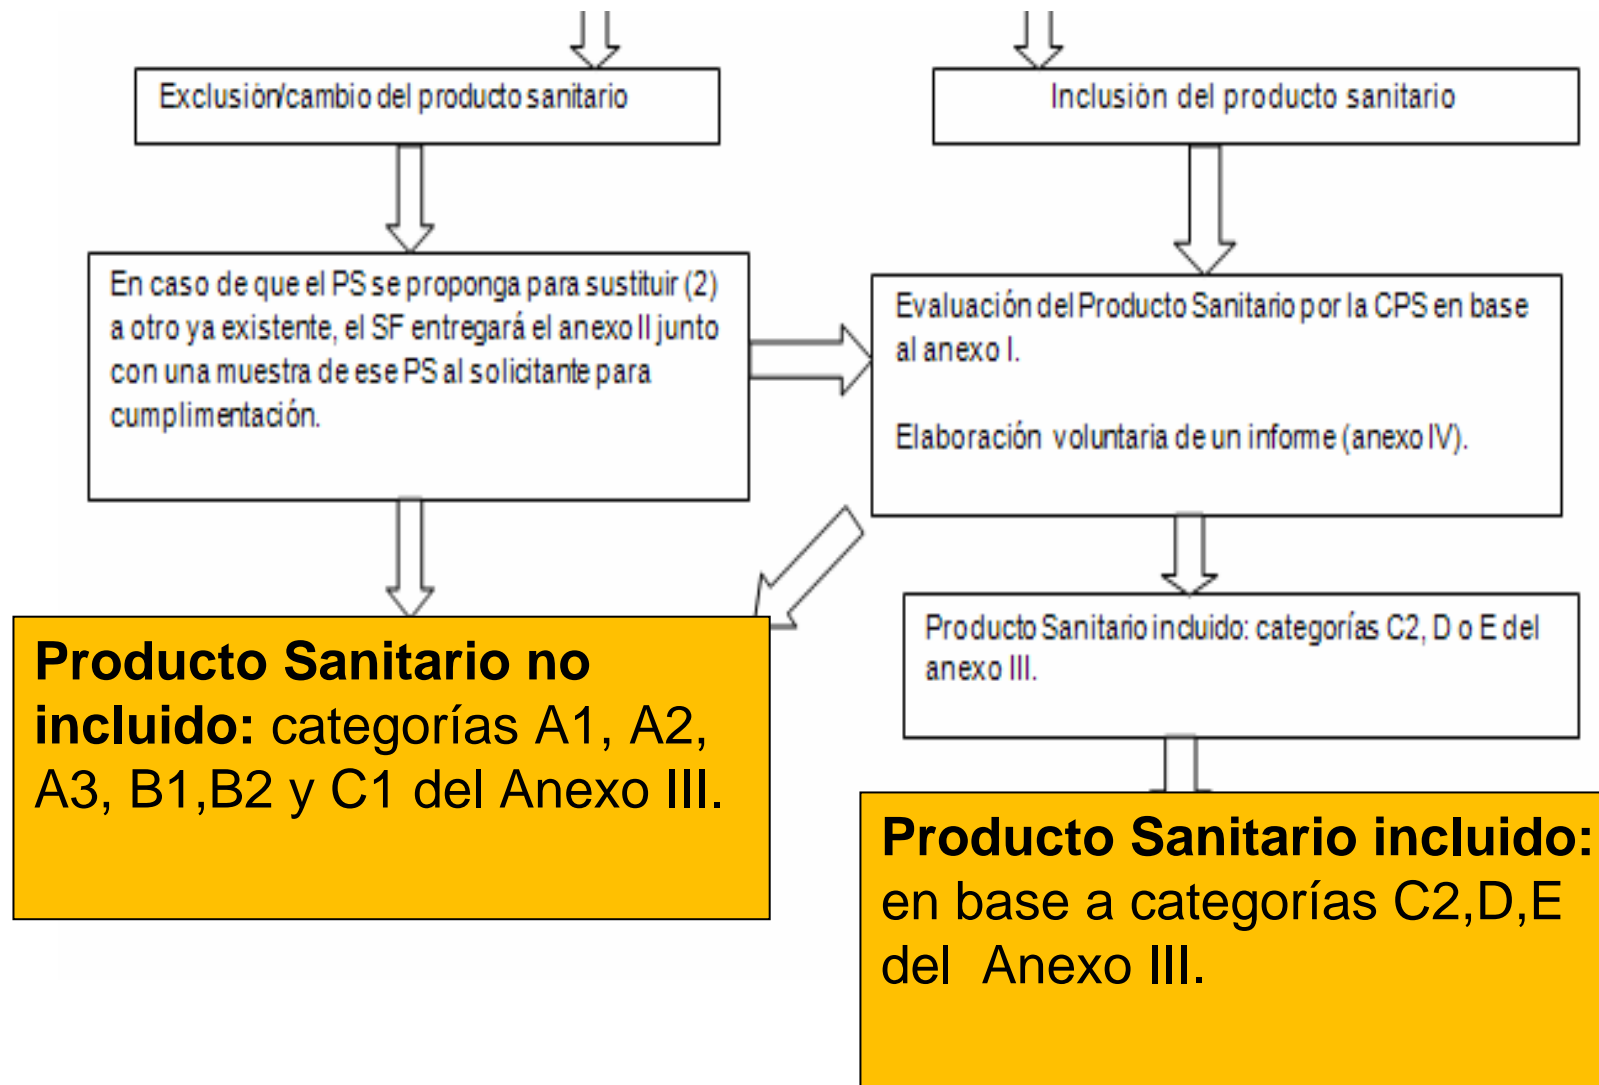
Exclusión/cambio del producto sanitario

Inclusión del producto sanitario

En caso de que el PS se proponga para sustituir (2) a otro ya existente, el SF entregará el anexo II junto con una muestra de ese PS al solicitante para cumplimentación.

Evaluación del Producto Sanitario por la CPS en base al anexo I.

Elaboración voluntaria de un informe (anexo IV).

Producto Sanitario incluido: categorías C2, D o E del anexo III.

**Producto Sanitario no incluido:** categorías A1, A2, A3, B1,B2 y C1 del Anexo III.

**Producto Sanitario incluido:** en base a categorías C2,D,E del Anexo III.